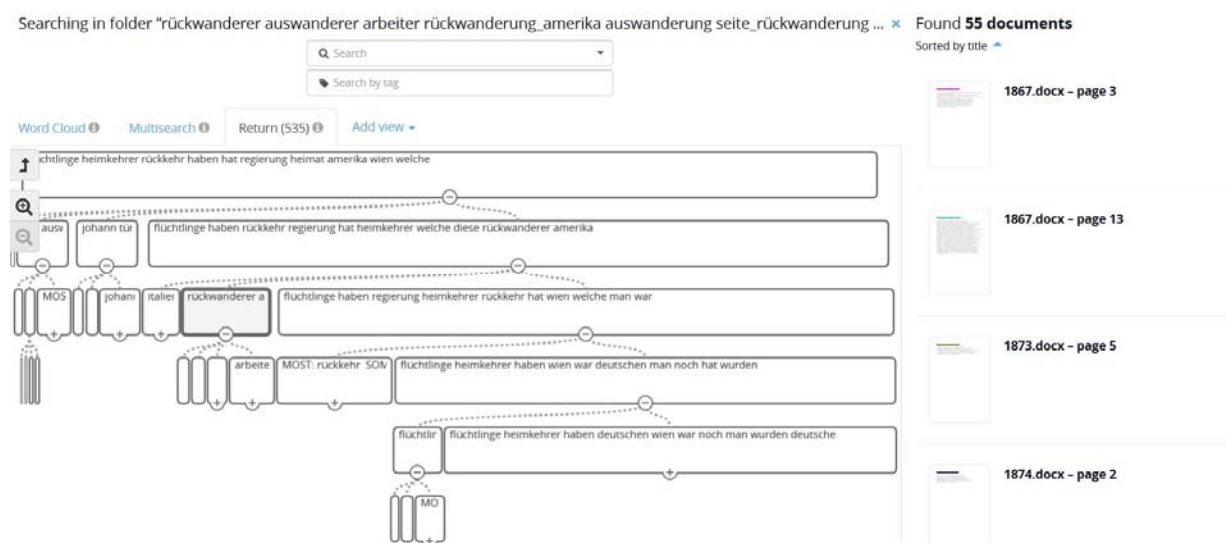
Searching in folder "rückwanderer auswanderer arbeiter rückwanderung_amerika auswanderung seite_rückwanderung ... ×

Found 55 documents

Sorted by title

Search

Search by tag

Word Cloud

Multisearch

Return (535)

Add view

chtlinge heimkehrer rückkehr haben hat regierung heimat amerika wien welche

ausv

johann tür

flüchtlinge haben rückkehr regierung hat heimkehrer welche diese rückwanderer amerika

MOS

johani

italier

rückwanderer a

flüchtlinge haben regierung heimkehrer rückkehr hat wien welche man war

arbeite

MOST: rückkehr SON

flüchtlinge heimkehrer haben wien war deutschen man noch hat wurden

flüchtlir

flüchtlinge heimkehrer haben deutschen wien war noch man wurden deutsche

MO

1867.docx – page 3

1867.docx – page 13

1873.docx – page 5

1874.docx – page 2